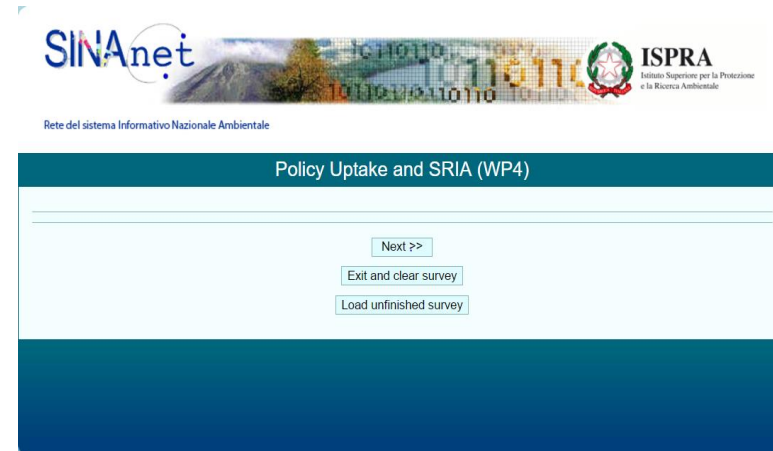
SINAnet

ISPRA
Istituto Superiore per la Protezione e la Ricerca Ambientale

Rete del sistema Informativo Nazionale Ambientale

Policy Uptake and SRIA (WP4)

Next >>

Exit and clear survey

Load unfinished survey